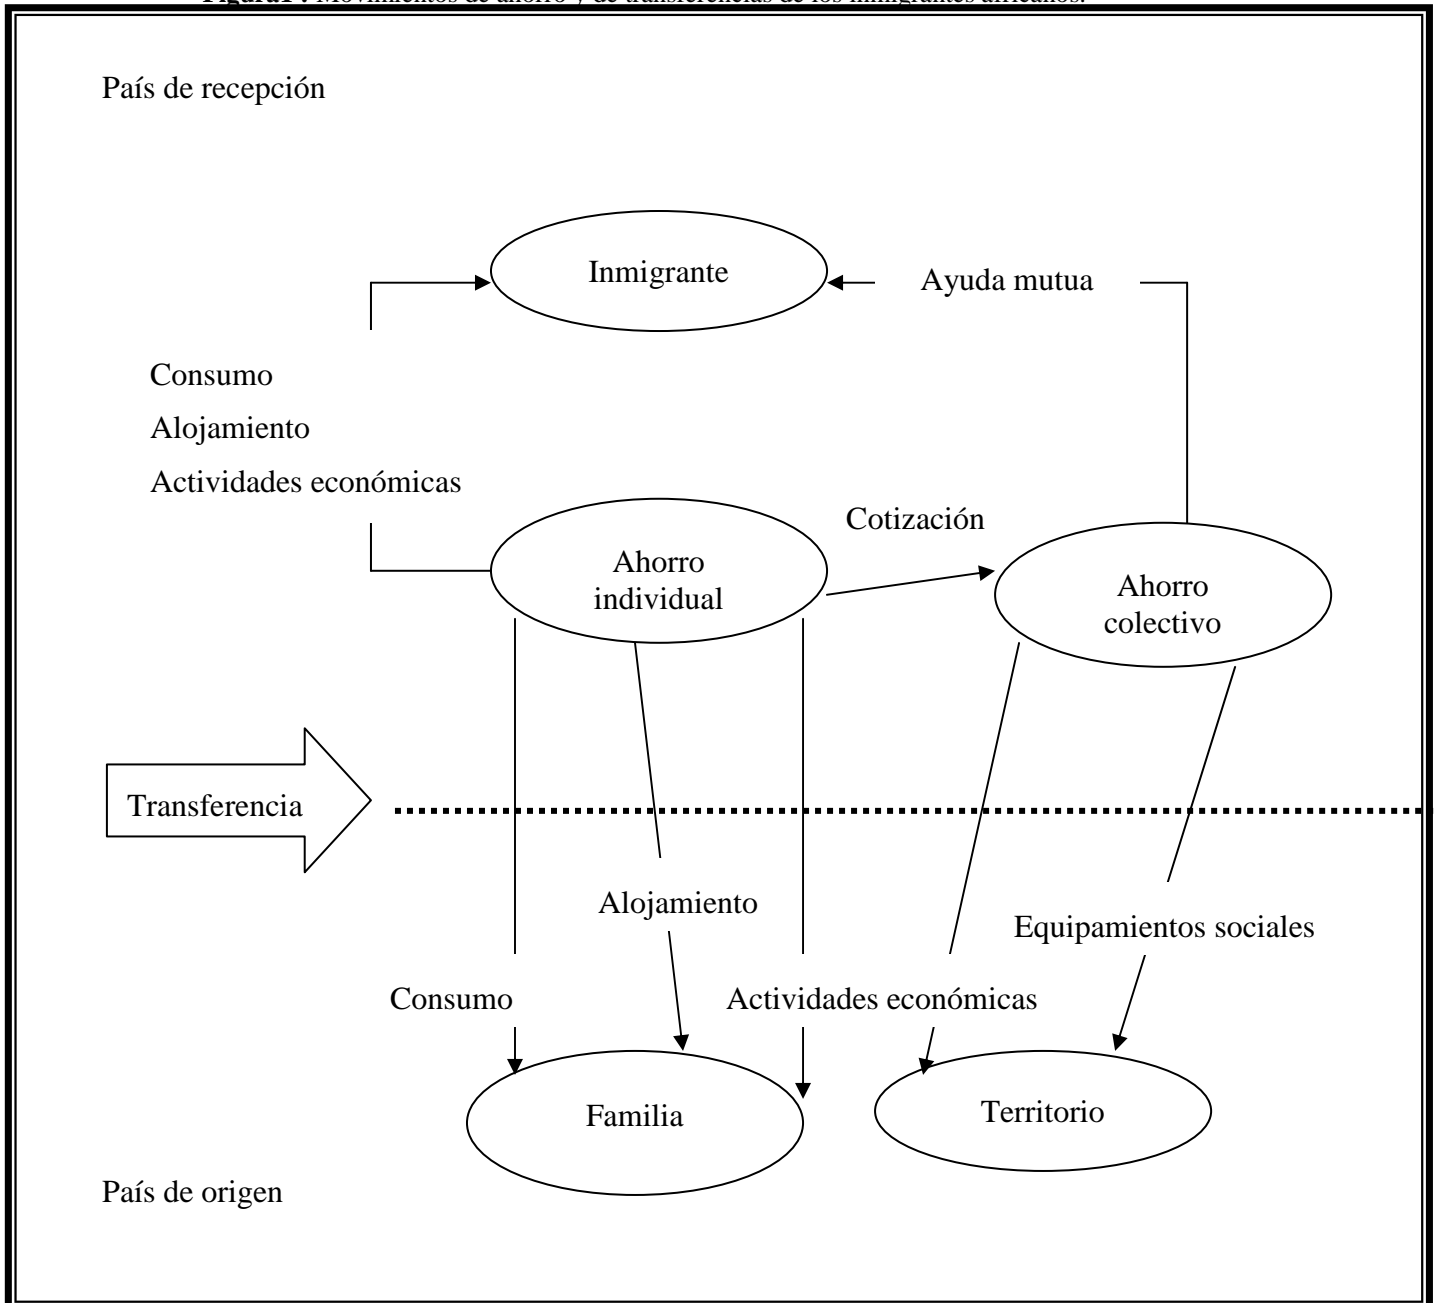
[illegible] Movimientos de ahorro y de transferencias de los inmigrantes africanos.

País de recepción

Inmigrante

Ayuda mutua

Consumo
Alojamiento
Actividades económicas

Cotización

Ahorro individual

Ahorro colectivo

Transferencia

Alojamiento

Equipamientos sociales

Consumo

Actividades económicas

Familia

Territorio

País de origen